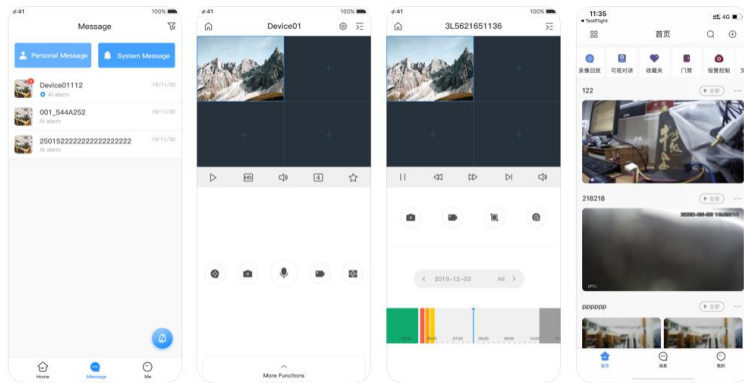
9:41
100%
Message
Personal Message
System Message
Device01112
AI alarm
19/11/30
001_544A252
AI alarm
19/11/30
2501522222222222222222
AI alarm
19/11/30
Home
Message
Me

9:41
100%
Device01
More Functions

9:41
100%
3L5621651136
2019-12-03
All

11:35
TestFlight
4G
首页
录像回放
可视对讲
收藏夹
门禁
报警控制
122
全部
218218
全部
pppppp
全部
首页
消息
我的